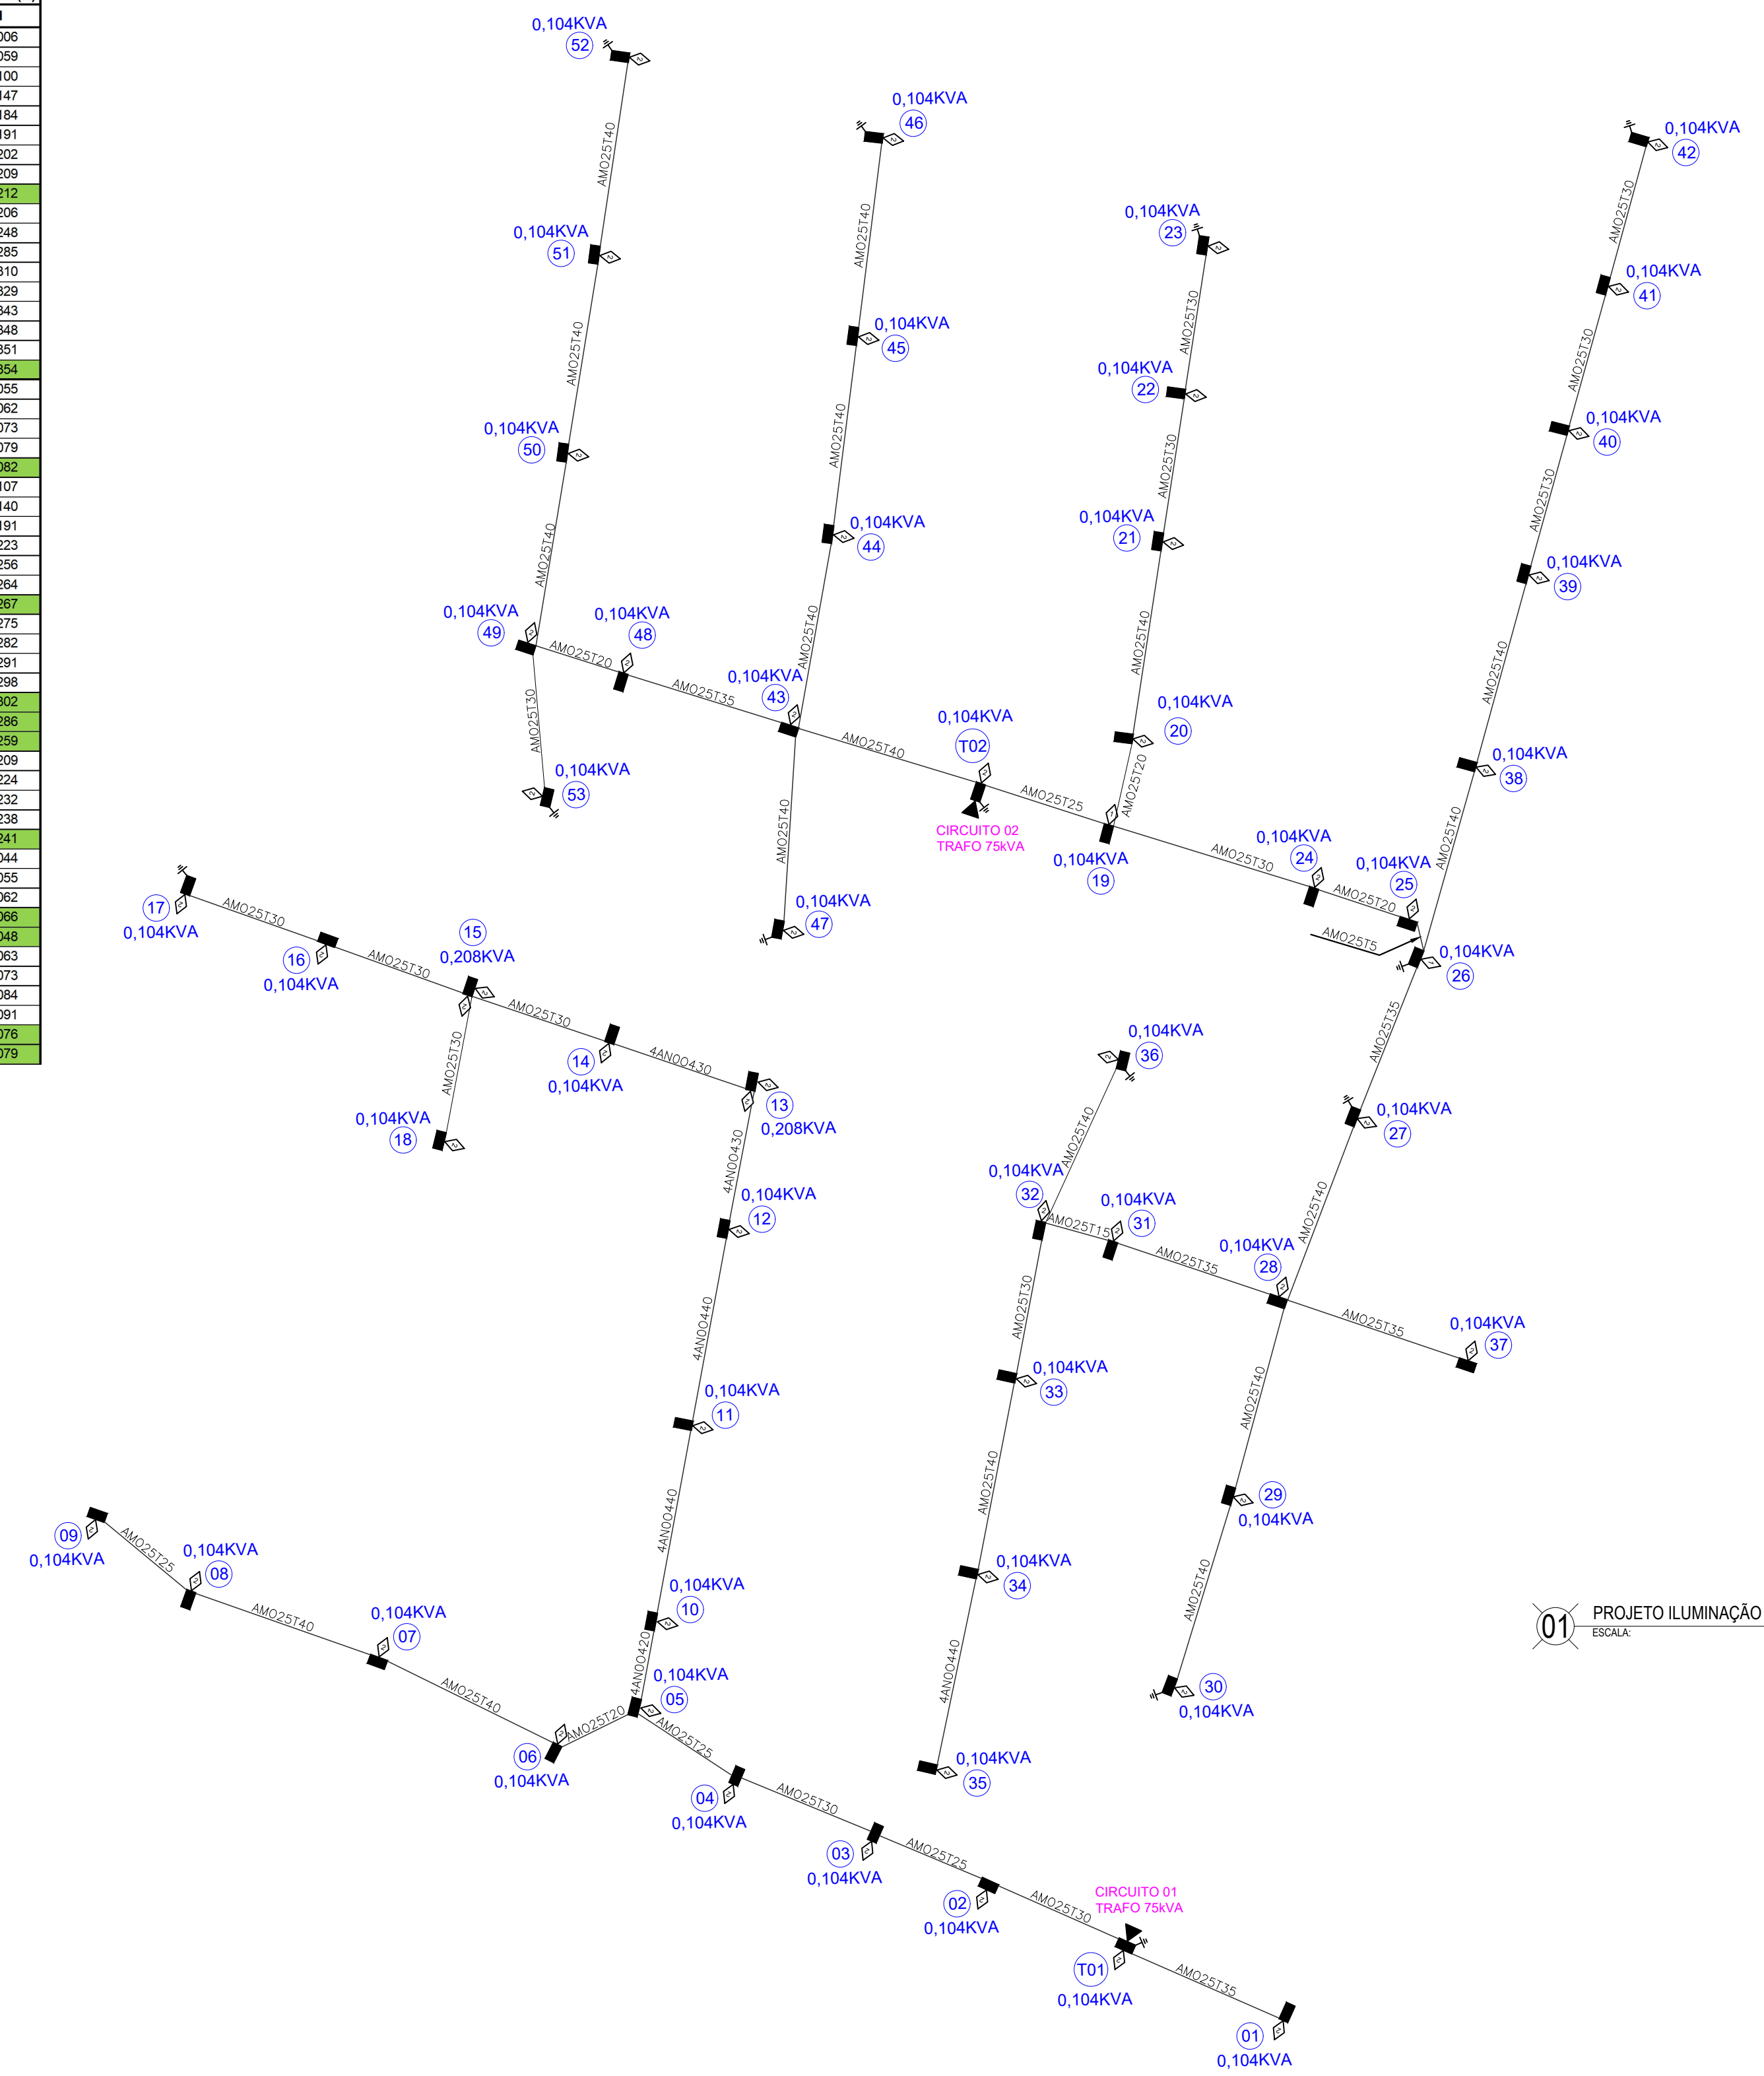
006
059
100
147
184
191
202
209
212
206
248
285
310
329
343
348
351
354
055
062
073
079
082
107
140
191
223
256
264
267
275
282
291
298
302
286
259
209
224
232
238
241
044
055
062
066
048
063
073
084
091
076
079

0,104KVA 52
AMO25T40
0,104KVA 51
AMO25T40
0,104KVA 50
AMO25T40
0,104KVA 49
0,104KVA 48
AMO25T20
AMO25T30
0,104KVA 53
AMO25T35
0,104KVA 46
AMO25T40
0,104KVA 45
AMO25T40
0,104KVA 44
AMO25T40
0,104KVA 43
AMO25T40
AMO25T40
0,104KVA 47
0,104KVA T02
CIRCUITO 02
TRAFO 75kVA
0,104KVA 23
AMO25T30
0,104KVA 22
AMO25T30
0,104KVA 21
AMO25T40
0,104KVA 20
AMO25T20
AMO25T25
0,104KVA 19
AMO25T30
0,104KVA 24
AMO25T20
0,104KVA 25
AMO25T5
0,104KVA 26
0,104KVA 42
AMO25T30
0,104KVA 41
AMO25T30
0,104KVA 40
AMO25T30
0,104KVA 39
AMO25T40
0,104KVA 38
AMO25T40
AMO25T35
0,104KVA 27
AMO25T40
0,104KVA 28
AMO25T35
0,104KVA 37
0,104KVA 17
AMO25T30
16 0,104KVA
AMO25T30
15 0,208KVA
AMO25T30
AMO25T30
0,104KVA 18
14 0,104KVA
4AN00430
13 0,208KVA
4AN00430
0,104KVA 12
4AN00440
0,104KVA 11
4AN00440
0,104KVA 10
4AN00420
0,104KVA 05
0,104KVA 36
AMO25T40
0,104KVA 32
AMO25T15
0,104KVA 31
AMO25T35
AMO25T30
0,104KVA 33
AMO25T40
0,104KVA 34
4AN00440
0,104KVA 35
AMO25T40
29 0,104KVA
AMO25T40
30 0,104KVA
09 0,104KVA
AMO25T25
0,104KVA 08
AMO25T40
0,104KVA 07
AMO25T40
AMO25T20
06 0,104KVA
AMO25T25
04 0,104KVA
AMO25T30
03 0,104KVA
AMO25T25
02 0,104KVA
AMO25T30
CIRCUITO 01
TRAFO 75kVA
T01 0,104KVA
AMO25T35
01 0,104KVA
01 PROJETO ILUMINAÇÃO
ESCALA: